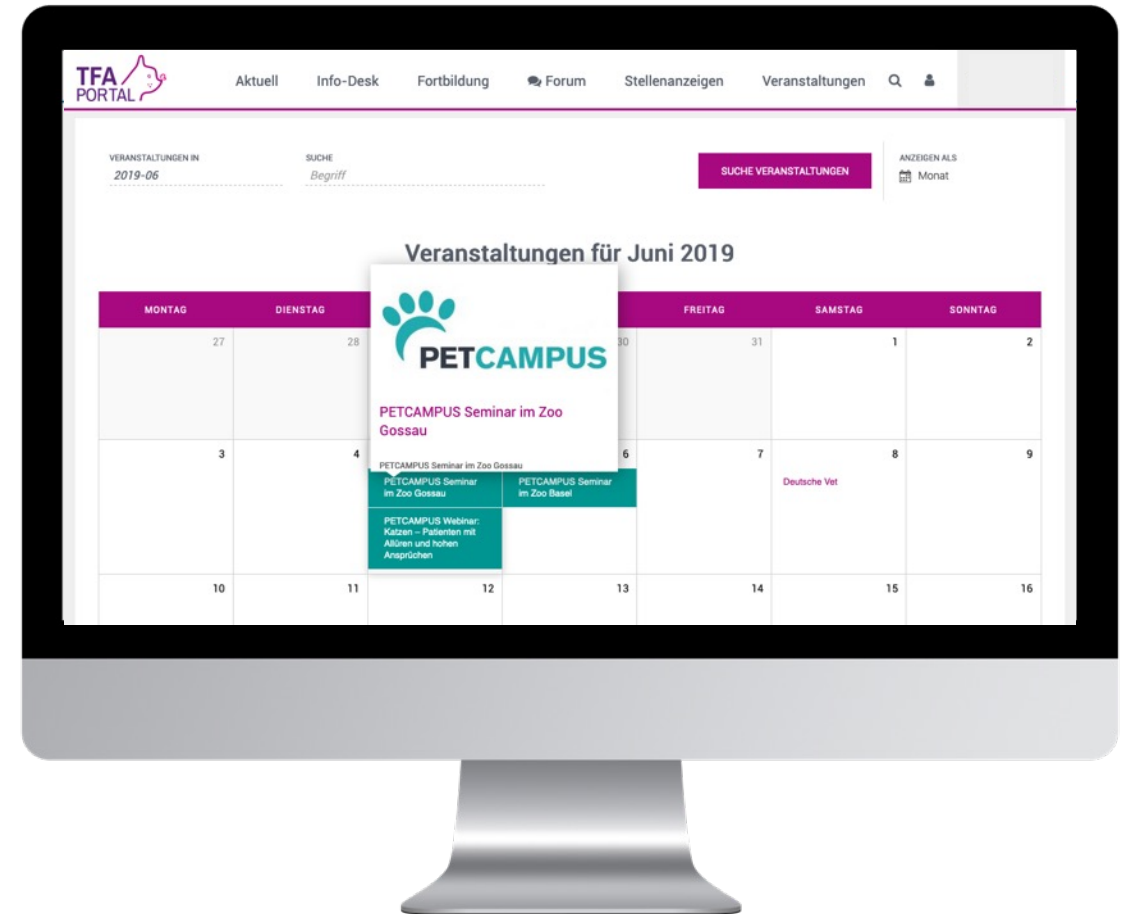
TFA PORTAL

Aktuell Info-Desk Fortbildung Forum Stellenanzeigen Veranstaltungen

VERANSTALTUNGEN IN
2019-06

SUCHE
Begriff

SUCHE VERANSTALTUNGEN

ANZEIGEN ALS
Monat

Veranstaltungen für Juni 2019

| MONTAG | DIENSTAG | | | FREITAG | SAMSTAG | SONNTAG |
|---|---|---|---|---|---|---|
| 27 | 28 | | 30 | 31 | 1 | 2 |
| 3 | 4 | PETCAMPUS Seminar im Zoo Gossau<br>PETCAMPUS Webinar: Katzen – Patienten mit Allüren und hohen Ansprüchen | 6<br>PETCAMPUS Seminar im Zoo Basel | 7 | 8<br>Deutsche Vet | 9 |
| 10 | 11 | 12 | 13 | 14 | 15 | 16 |

PETCAMPUS

PETCAMPUS Seminar im Zoo Gossau

PETCAMPUS Seminar im Zoo Gossau